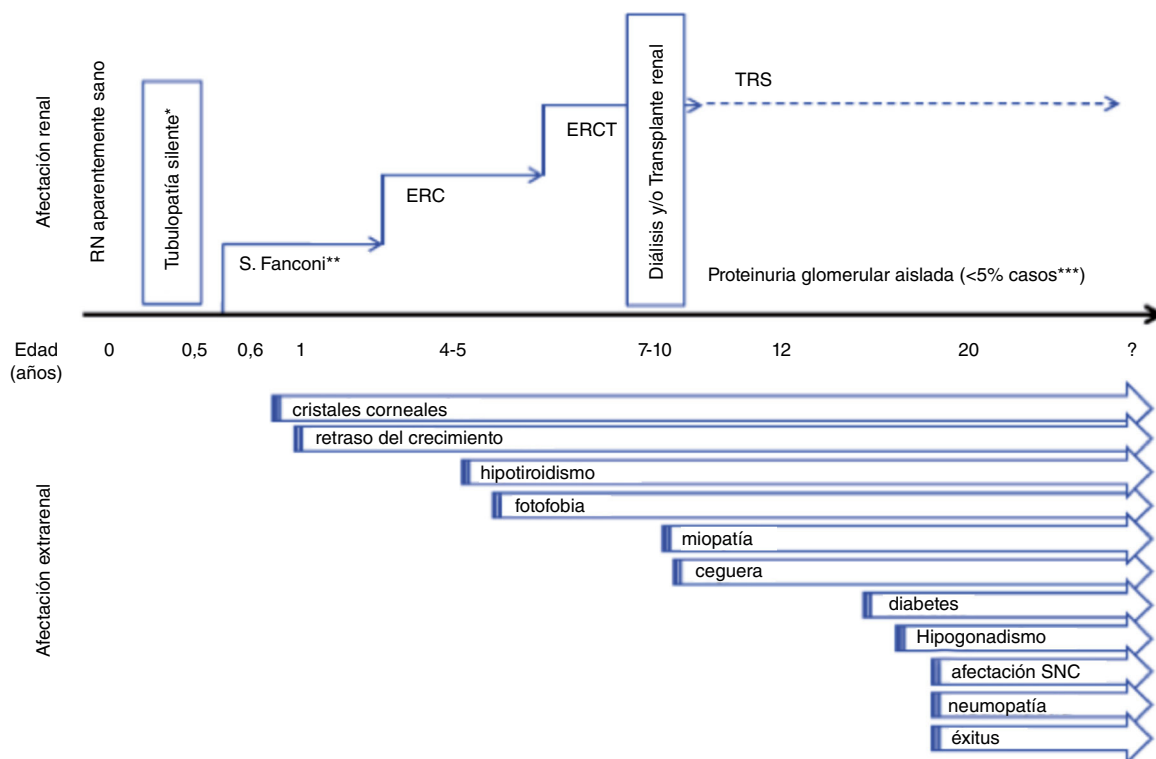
Afectación renal

RN aparentemente sano

Tubulopatía silente*

S. Fanconi**

ERC

ERCT

Diálisis y/o Transplante renal

TRS

Proteinuria glomerular aislada (<5% casos***)

Edad (años) 0 0,5 0,6 1 4-5 7-10 12 20 ?

Afectación extrarenal

cristales corneales

retraso del crecimiento

hipotiroidismo

fotofobia

miopatía

ceguera

diabetes

Hipogonadismo

afectación SNC

neumopatía

éxitus